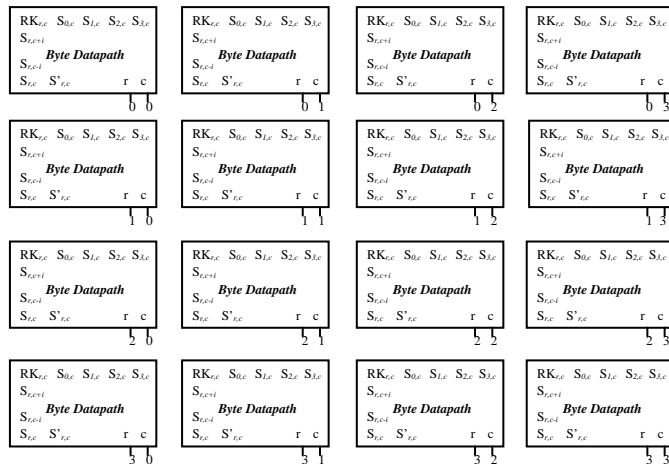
$RK_{r,c}$ $S_{0,c}$ $S_{1,c}$ $S_{2,c}$ $S_{3,c}$
$S_{r,c+i}$
Byte Datapath
$S_{r,c-i}$
$S_{r,c}$ $S'_{r,c}$ r c
0 0

$RK_{r,c}$ $S_{0,c}$ $S_{1,c}$ $S_{2,c}$ $S_{3,c}$
$S_{r,c+i}$
Byte Datapath
$S_{r,c-i}$
$S_{r,c}$ $S'_{r,c}$ r c
0 1

$RK_{r,c}$ $S_{0,c}$ $S_{1,c}$ $S_{2,c}$ $S_{3,c}$
$S_{r,c+i}$
Byte Datapath
$S_{r,c-i}$
$S_{r,c}$ $S'_{r,c}$ r c
0 2

$RK_{r,c}$ $S_{0,c}$ $S_{1,c}$ $S_{2,c}$ $S_{3,c}$
$S_{r,c+i}$
Byte Datapath
$S_{r,c-i}$
$S_{r,c}$ $S'_{r,c}$ r c
0 3

$RK_{r,c}$ $S_{0,c}$ $S_{1,c}$ $S_{2,c}$ $S_{3,c}$
$S_{r,c+i}$
Byte Datapath
$S_{r,c-i}$
$S_{r,c}$ $S'_{r,c}$ r c
1 0

$RK_{r,c}$ $S_{0,c}$ $S_{1,c}$ $S_{2,c}$ $S_{3,c}$
$S_{r,c+i}$
Byte Datapath
$S_{r,c-i}$
$S_{r,c}$ $S'_{r,c}$ r c
1 1

$RK_{r,c}$ $S_{0,c}$ $S_{1,c}$ $S_{2,c}$ $S_{3,c}$
$S_{r,c+i}$
Byte Datapath
$S_{r,c-i}$
$S_{r,c}$ $S'_{r,c}$ r c
1 2

$RK_{r,c}$ $S_{0,c}$ $S_{1,c}$ $S_{2,c}$ $S_{3,c}$
$S_{r,c+i}$
Byte Datapath
$S_{r,c-i}$
$S_{r,c}$ $S'_{r,c}$ r c
1 3

$RK_{r,c}$ $S_{0,c}$ $S_{1,c}$ $S_{2,c}$ $S_{3,c}$
$S_{r,c+i}$
Byte Datapath
$S_{r,c-i}$
$S_{r,c}$ $S'_{r,c}$ r c
2 0

$RK_{r,c}$ $S_{0,c}$ $S_{1,c}$ $S_{2,c}$ $S_{3,c}$
$S_{r,c+i}$
Byte Datapath
$S_{r,c-i}$
$S_{r,c}$ $S'_{r,c}$ r c
2 1

$RK_{r,c}$ $S_{0,c}$ $S_{1,c}$ $S_{2,c}$ $S_{3,c}$
$S_{r,c+i}$
Byte Datapath
$S_{r,c-i}$
$S_{r,c}$ $S'_{r,c}$ r c
2 2

$RK_{r,c}$ $S_{0,c}$ $S_{1,c}$ $S_{2,c}$ $S_{3,c}$
$S_{r,c+i}$
Byte Datapath
$S_{r,c-i}$
$S_{r,c}$ $S'_{r,c}$ r c
2 3

$RK_{r,c}$ $S_{0,c}$ $S_{1,c}$ $S_{2,c}$ $S_{3,c}$
$S_{r,c+i}$
Byte Datapath
$S_{r,c-i}$
$S_{r,c}$ $S'_{r,c}$ r c
3 0

$RK_{r,c}$ $S_{0,c}$ $S_{1,c}$ $S_{2,c}$ $S_{3,c}$
$S_{r,c+i}$
Byte Datapath
$S_{r,c-i}$
$S_{r,c}$ $S'_{r,c}$ r c
3 1

$RK_{r,c}$ $S_{0,c}$ $S_{1,c}$ $S_{2,c}$ $S_{3,c}$
$S_{r,c+i}$
Byte Datapath
$S_{r,c-i}$
$S_{r,c}$ $S'_{r,c}$ r c
3 2

$RK_{r,c}$ $S_{0,c}$ $S_{1,c}$ $S_{2,c}$ $S_{3,c}$
$S_{r,c+i}$
Byte Datapath
$S_{r,c-i}$
$S_{r,c}$ $S'_{r,c}$ r c
3 3